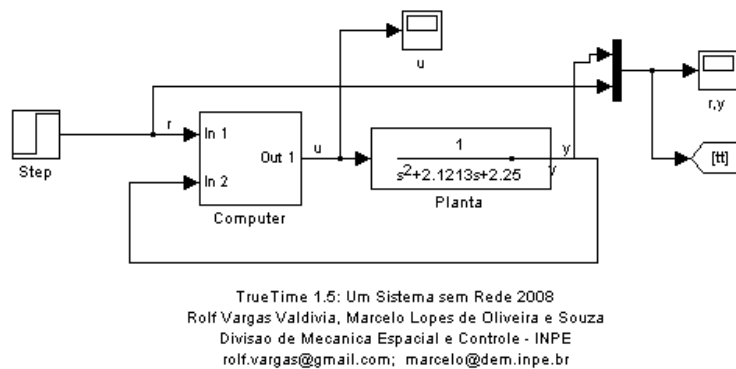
u

r,y

[tt]

Step

r

In 1

In 2

Out 1

u

Computer

$\frac{1}{s^2+2.1213s+2.25}$

Planta

y

y

TrueTime 1.5: Um Sistema sem Rede 2008
Rolf Vargas Valdivia, Marcelo Lopes de Oliveira e Souza
Divisao de Mecanica Espacial e Controle - INPE
rolf.vargas@gmail.com; marcelo@dem.inpe.br